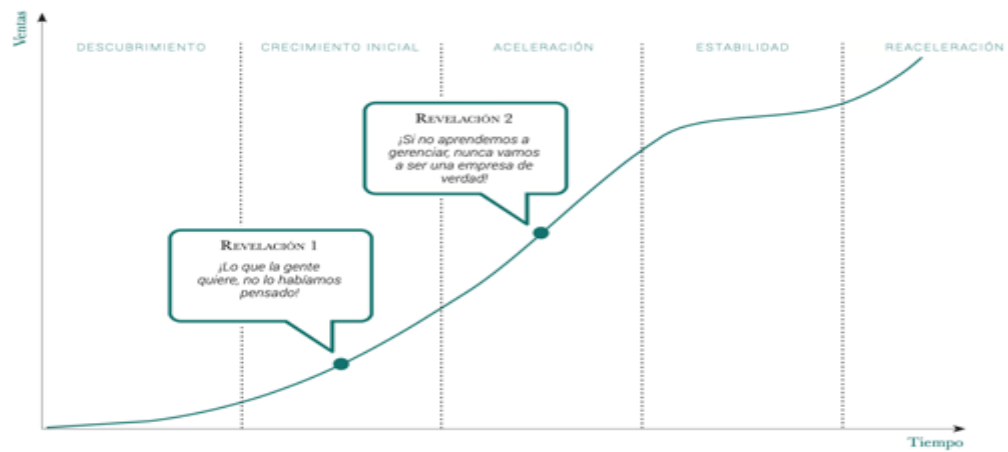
Ventas

DESCUBRIMIENTO

CRECIMIENTO INICIAL

ACELERACIÓN

ESTABILIDAD

REACELERACIÓN

REVELACIÓN 2
¡Si no aprendemos a gerenciar, nunca vamos a ser una empresa de verdad!

REVELACIÓN 1
¡Lo que la gente quiere, no lo habíamos pensado!

Tiempo